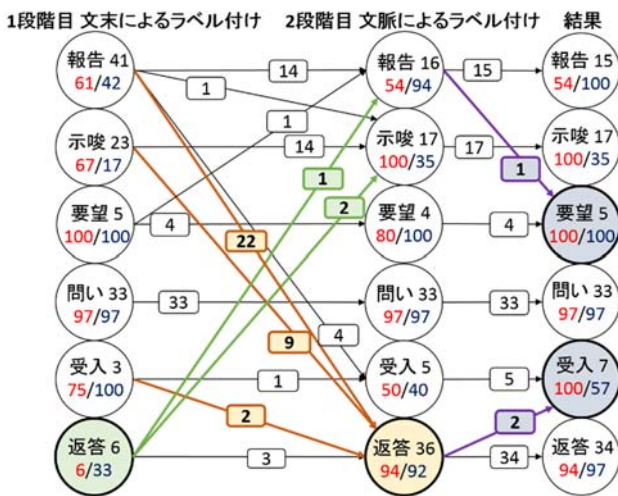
1段階目 文末によるラベル付け　2段階目 文脈によるラベル付け　結果

報告 41
61/42

示唆 23
67/17

要望 5
100/100

問い 33
97/97

受入 3
75/100

返答 6
6/33

報告 16
54/94

示唆 17
100/35

要望 4
80/100

問い 33
97/97

受入 5
50/40

返答 36
94/92

報告 15
54/100

示唆 17
100/35

要望 5
100/100

問い 33
97/97

受入 7
100/57

返答 34
94/97

14
1
1
14
4
22
9
33
4
1
2
3
1
2
15
17
1
4
33
5
2
34